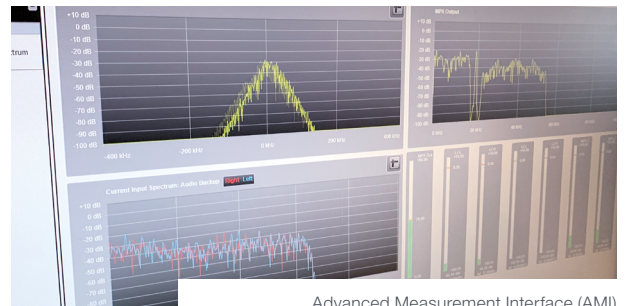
trum

+10 dB
0 dB
-10 dB
-20 dB
-30 dB
-40 dB
-50 dB
-60 dB
-70 dB
-80 dB
-90 dB
-100 dB

-400 kHz
-200 kHz
0 kHz
200 kHz
400 kHz

MPX Output

Current Input Spectrum: Audio Backup Right Left

+10 dB
0 dB
-10 dB
-20 dB
-30 dB
-40 dB
-50 dB
-60 dB
-70 dB

Advanced Measurement Interface (AMI)